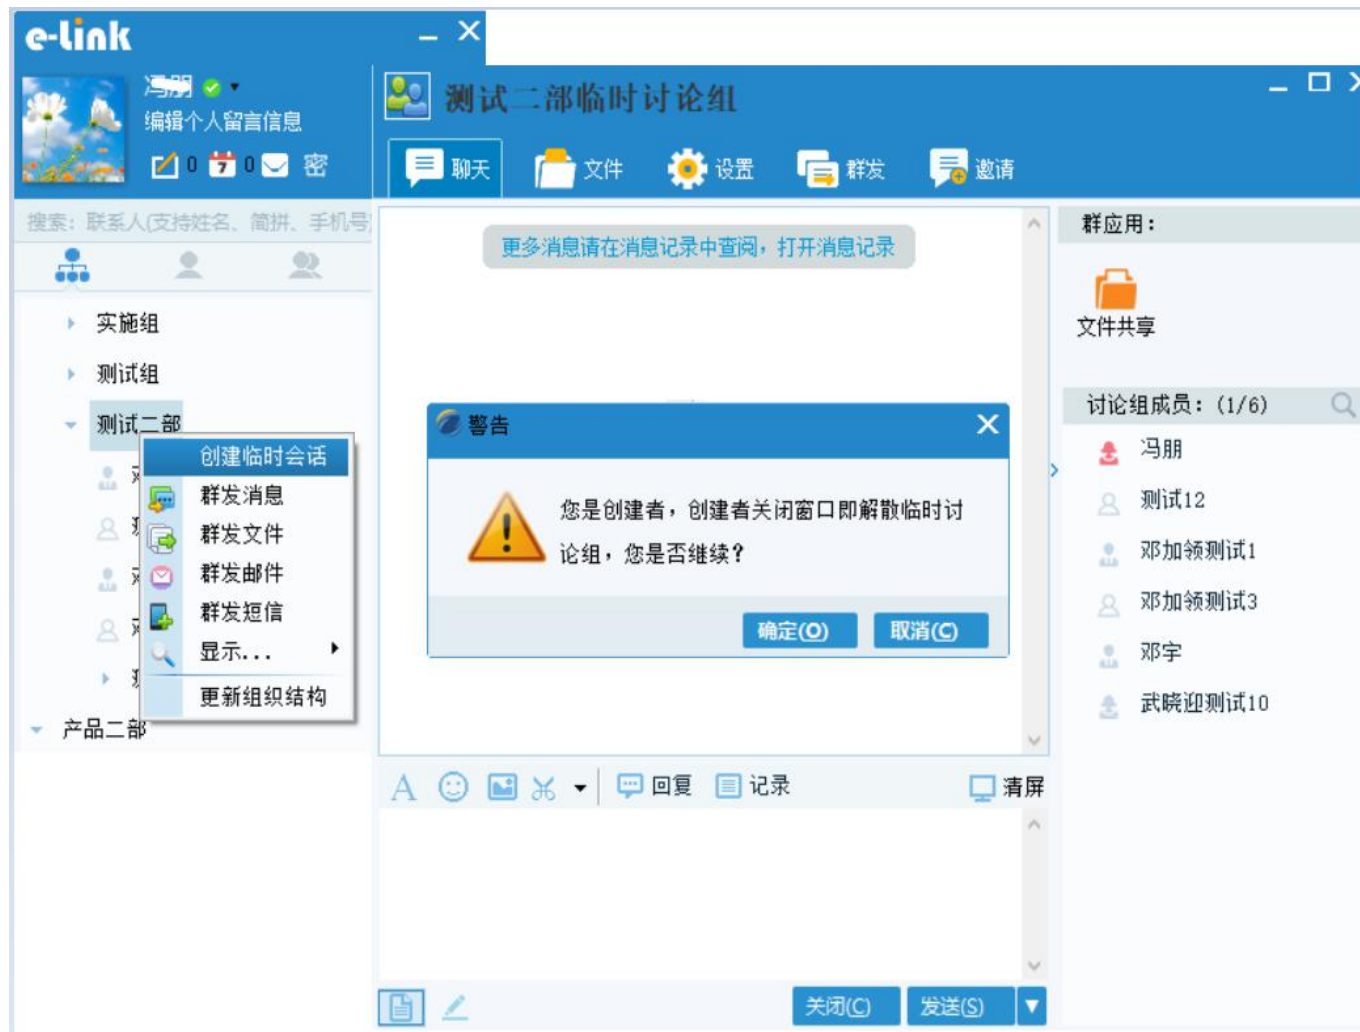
e-link

冯朋
编辑个人留言信息
0 0 密

搜索：联系人(支持姓名、简拼、手机号

实施组
测试组
测试二部
产品二部

创建临时会话
群发消息
群发文件
群发邮件
群发短信
显示...
更新组织结构

测试二部临时讨论组

聊天 文件 设置 群发 邀请

更多消息请在消息记录中查阅，打开消息记录

警告

您是创建者，创建者关闭窗口即解散临时讨论组，您是否继续？

确定(O) 取消(C)

回复 记录 清屏

关闭(C) 发送(S)

群应用：

文件共享

讨论组成员：(1/6)

冯朋
测试12
邓加领测试1
邓加领测试3
邓宇
武晓迎测试10